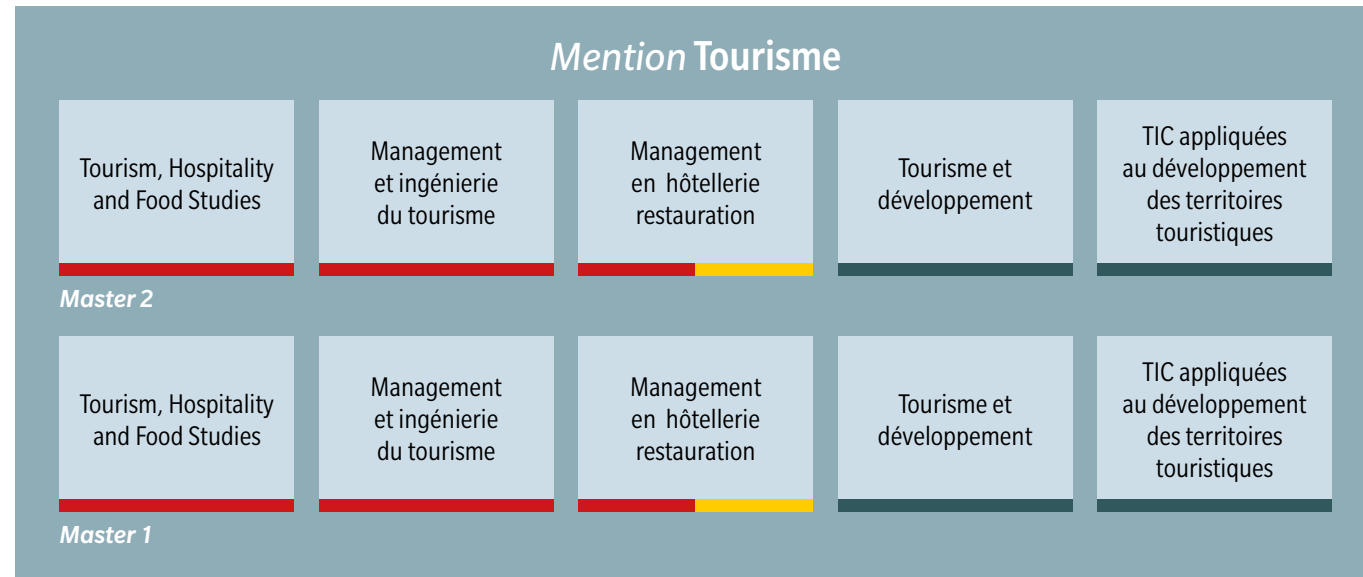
*Mention* **Tourisme**

| Tourism, Hospitality and Food Studies | Management et ingénierie du tourisme | Management en hôtellerie restauration | Tourisme et développement | TIC appliquées au développement des territoires touristiques |
|---|---|---|---|---|

*Master 2*

| Tourism, Hospitality and Food Studies | Management et ingénierie du tourisme | Management en hôtellerie restauration | Tourisme et développement | TIC appliquées au développement des territoires touristiques |
|---|---|---|---|---|

*Master 1*